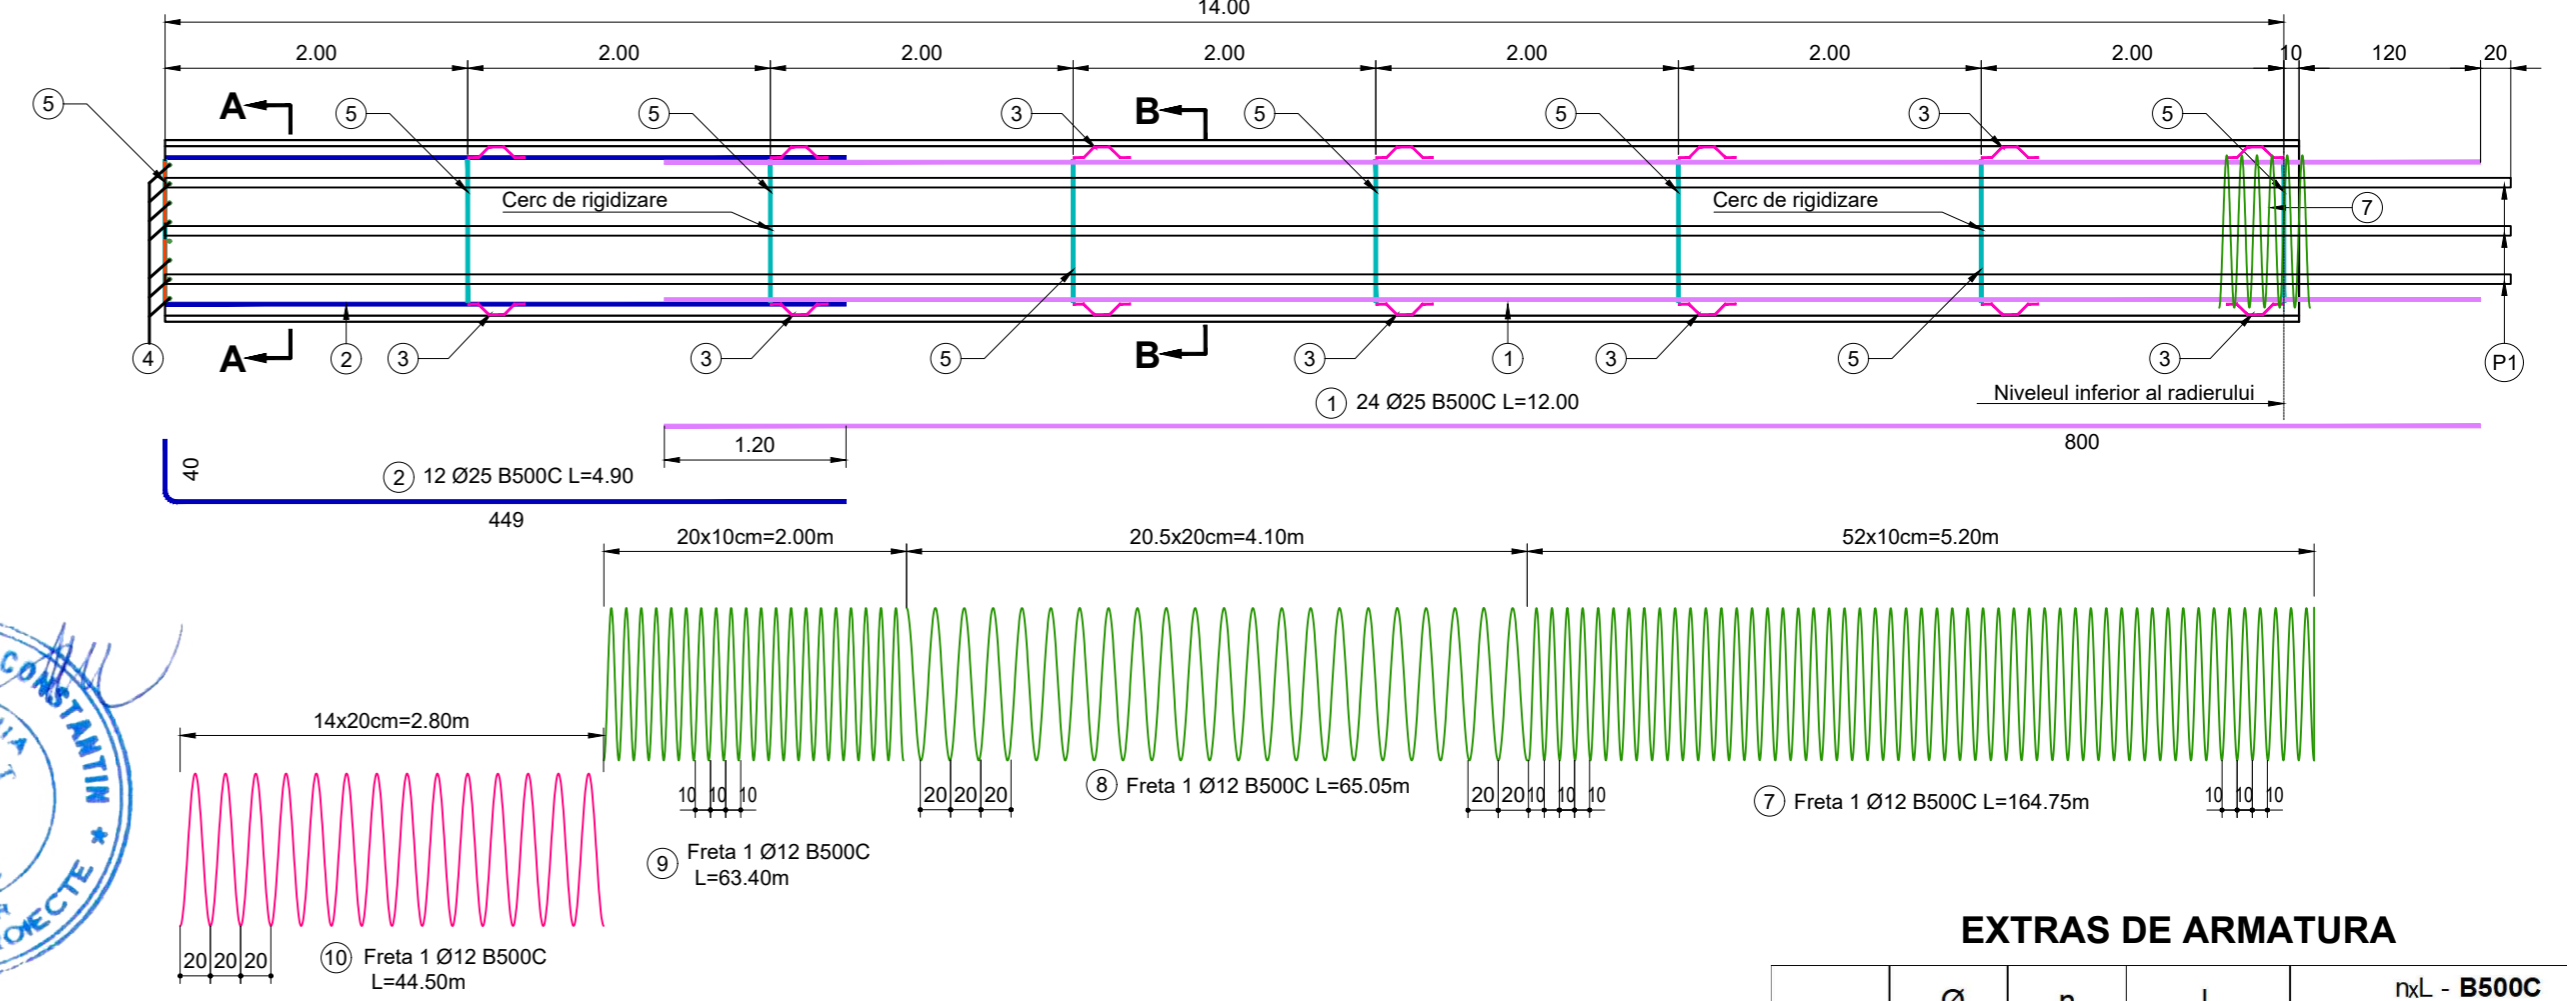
14.00

2.00 2.00 2.00 2.00 2.00 2.00 2.00 10 120 20

5 A 5 5 3 B 5 5 3 5

Cerc de rigidizare

Cerc de rigidizare

7

4 A 2 3 3 5 B 3 1 3 5 3 P1

Niveleul inferior al radierului

1 24 Ø25 B500C L=12.00

1.20

800

40

2 12 Ø25 B500C L=4.90

449

20x10cm=2.00m 20.5x20cm=4.10m 52x10cm=5.20m

14x20cm=2.80m

10 10 10 20 20 20 8 Freta 1 Ø12 B500C L=65.05m 20 20 10 10 10 7 Freta 1 Ø12 B500C L=164.75m 10 10 10

9 Freta 1 Ø12 B500C L=63.40m

20 20 20 10 Freta 1 Ø12 B500C L=44.50m

CONSTANTIN

PROIECTE

EXTRAS DE ARMATURA

| Ø | n | L | nxL - B500C |
|---|---|---|---|